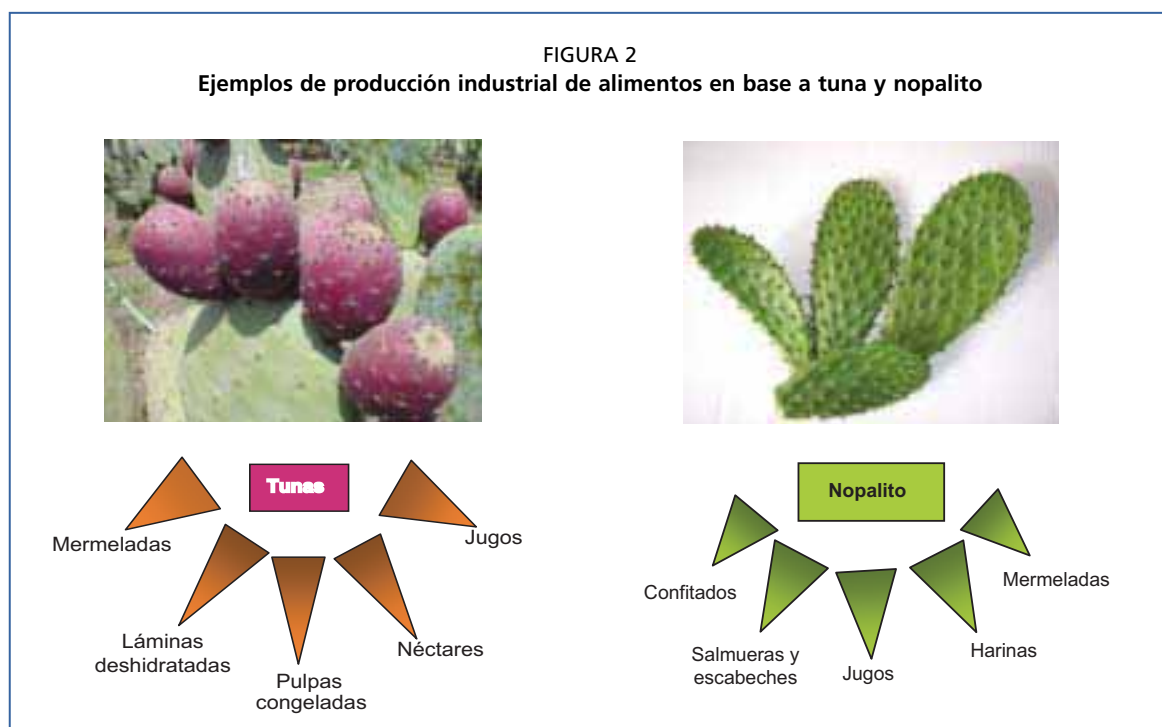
FIGURA 2
**Ejemplos de producción industrial de alimentos en base a tuna y nopalito**

Tunas

Mermeladas

Láminas deshidratadas

Pulpas congeladas

Néctares

Jugos

Nopalito

Confitados

Salmueras y escabeches

Jugos

Harinas

Mermeladas